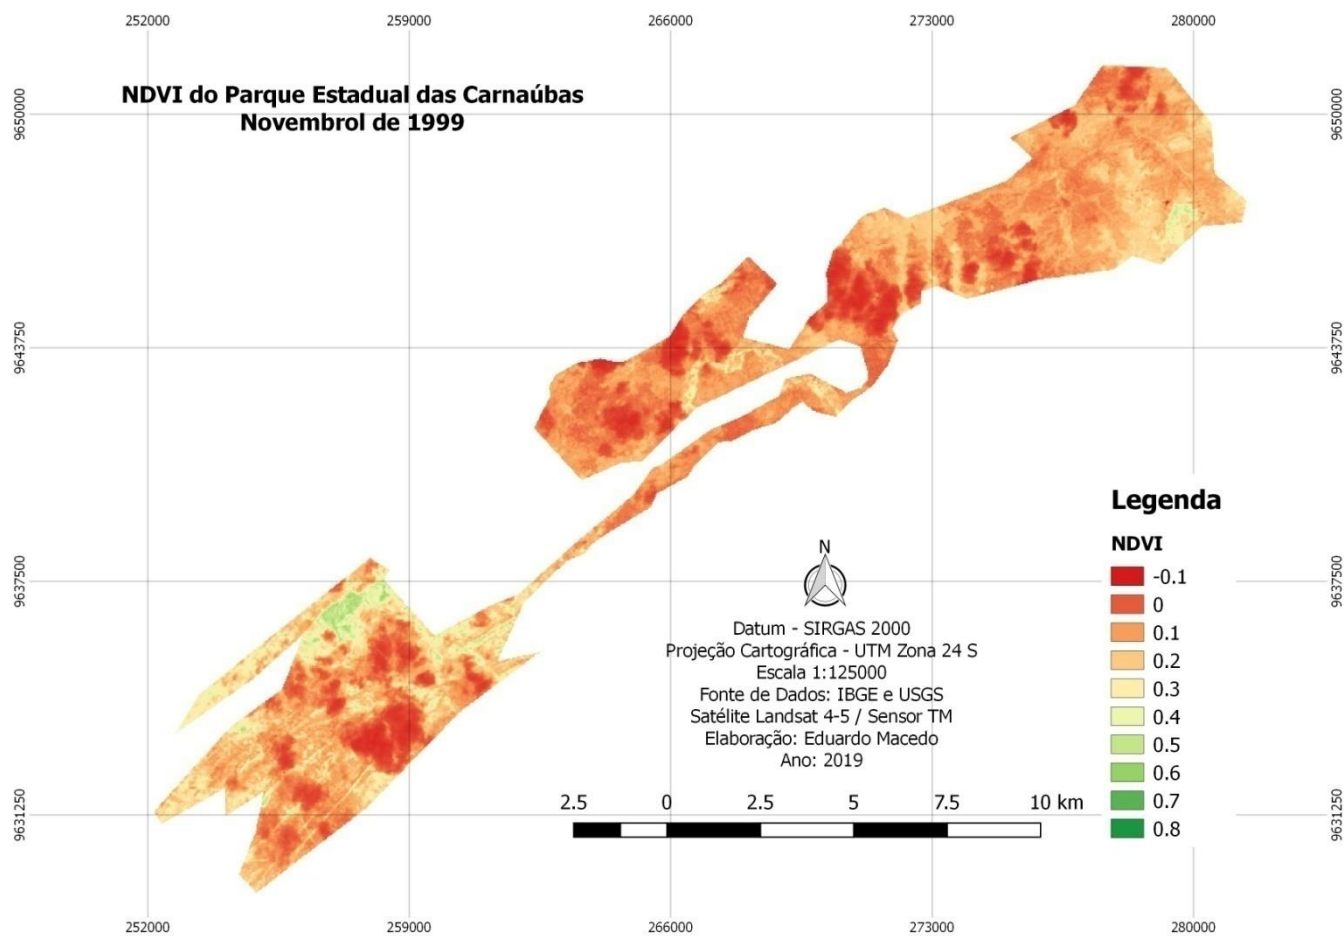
252000 259000 266000 273000 280000

NDVI do Parque Estadual das Carnaúbas
Novembrol de 1999

9650000

9643750

9637500

9631250

9650000

9643750

9637500

9631250

N

Datum - SIRGAS 2000
Projeção Cartográfica - UTM Zona 24 S
Escala 1:125000
Fonte de Dados: IBGE e USGS
Satélite Landsat 4-5 / Sensor TM
Elaboração: Eduardo Macedo
Ano: 2019

2.5 0 2.5 5 7.5 10 km

Legenda

NDVI
-0.1
0
0.1
0.2
0.3
0.4
0.5
0.6
0.7
0.8

252000 259000 266000 273000 280000